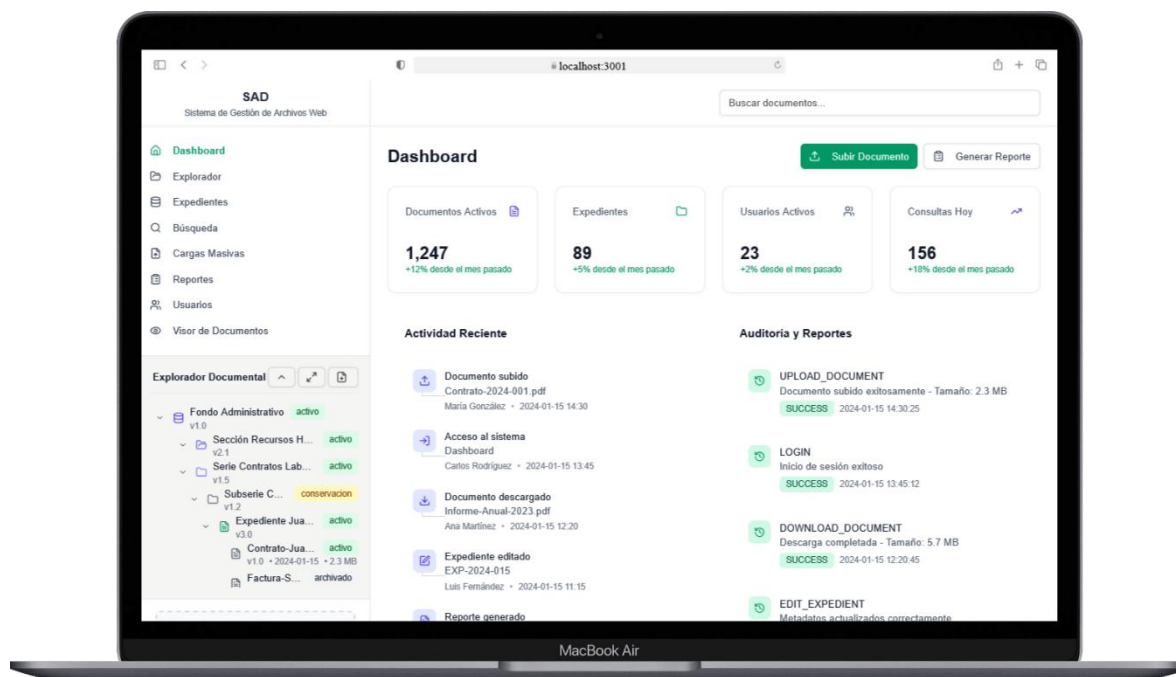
localhost:3001

SAD
Sistema de Gestión de Archivos Web

Buscar documentos...

Dashboard
Explorador
Expedientes
Búsqueda
Cargas Masivas
Reportes
Usuarios
Visor de Documentos

Explorador Documental

Fondo Administrativo activo
v1.0
Sección Recursos H... activo
v2.1
Serie Contratos Lab... activo
v1.5
Subserie C... conservacion
v1.2
Expediente Jua... activo
v3.0
Contrato-Jua... activo
v1.0 • 2024-01-15 • 2.3 MB
Factura-S... archivado

Dashboard

Subir Documento
Generar Reporte

Documentos Activos
1,247
+12% desde el mes pasado

Expedientes
89
+5% desde el mes pasado

Usuarios Activos
23
+2% desde el mes pasado

Consultas Hoy
156
+18% desde el mes pasado

Actividad Reciente

Documento subido
Contrato-2024-001.pdf
María González • 2024-01-15 14:30

Acceso al sistema
Dashboard
Carlos Rodríguez • 2024-01-15 13:45

Documento descargado
Informe-Anual-2023.pdf
Ana Martínez • 2024-01-15 12:20

Expediente editado
EXP-2024-015
Luis Fernández • 2024-01-15 11:15

Reporte generado

Auditoria y Reportes

UPLOAD_DOCUMENT
Documento subido exitosamente - Tamaño: 2.3 MB
SUCCESS 2024-01-15 14:30:25

LOGIN
Inicio de sesión exitoso
SUCCESS 2024-01-15 13:45:12

DOWNLOAD_DOCUMENT
Descarga completada - Tamaño: 5.7 MB
SUCCESS 2024-01-15 12:20:45

EDIT_EXPEDIENT
Metadatos actualizados correctamente

MacBook Air